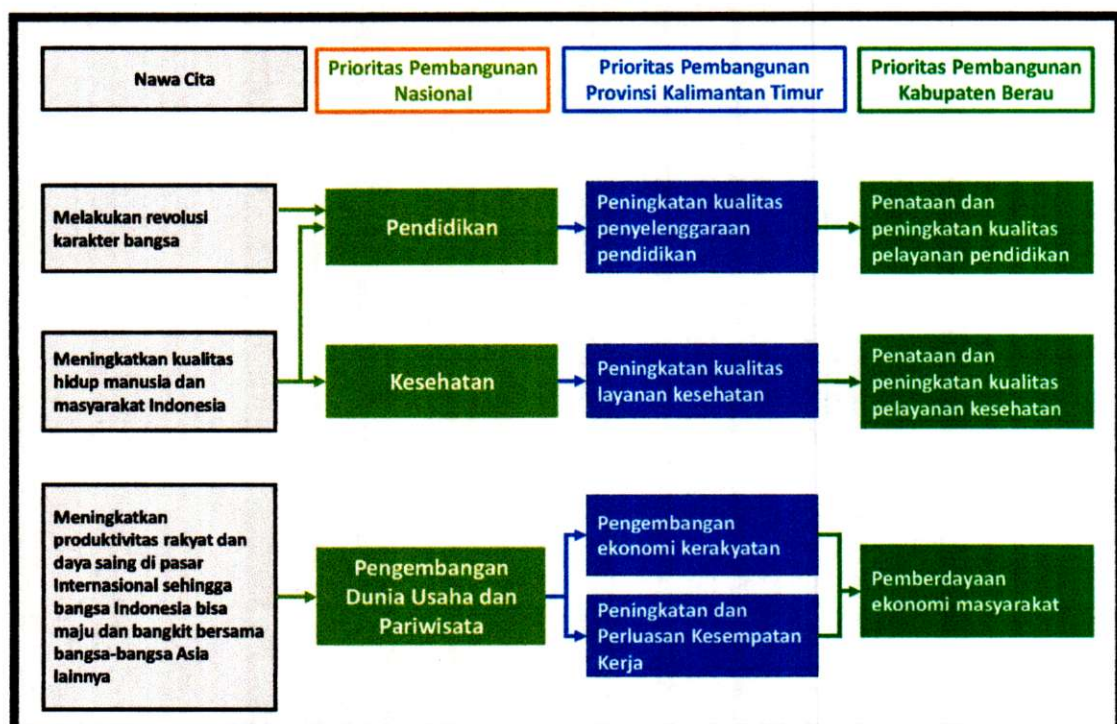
Nawa Cita

Prioritas Pembangunan Nasional

Prioritas Pembangunan Provinsi Kalimantan Timur

Prioritas Pembangunan Kabupaten Berau

Melakukan revolusi karakter bangsa

Pendidikan

Peningkatan kualitas penyelenggaraan pendidikan

Penataan dan peningkatan kualitas pelayanan pendidikan

Meningkatkan kualitas hidup manusia dan masyarakat Indonesia

Kesehatan

Peningkatan kualitas layanan kesehatan

Penataan dan peningkatan kualitas pelayanan kesehatan

Meningkatkan produktivitas rakyat dan daya saing di pasar Internasional sehingga bangsa Indonesia bisa maju dan bangkit bersama bangsa-bangsa Asia lainnya

Pengembangan Dunia Usaha dan Pariwisata

Pengembangan ekonomi kerakyatan

Peningkatan dan Perluasan Kesempatan Kerja

Pemberdayaan ekonomi masyarakat